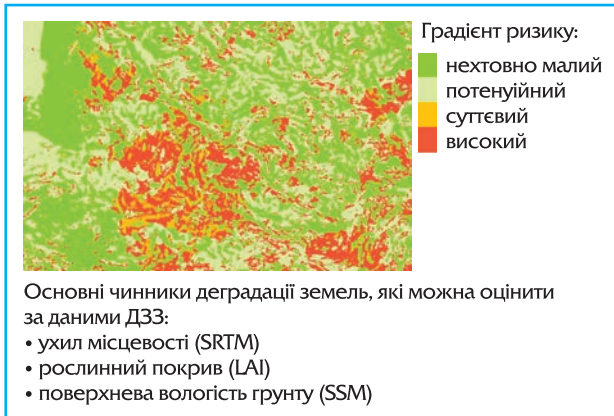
Градієнт ризику:
нехтовно малий
потенуійний
суттєвий
високий

Основні чинники деградації земель, які можна оцінити за даними ДЗЗ:
• ухил місцевості (SRTM)
• рослинний покрив (LAI)
• поверхнева вологість грунту (SSM)